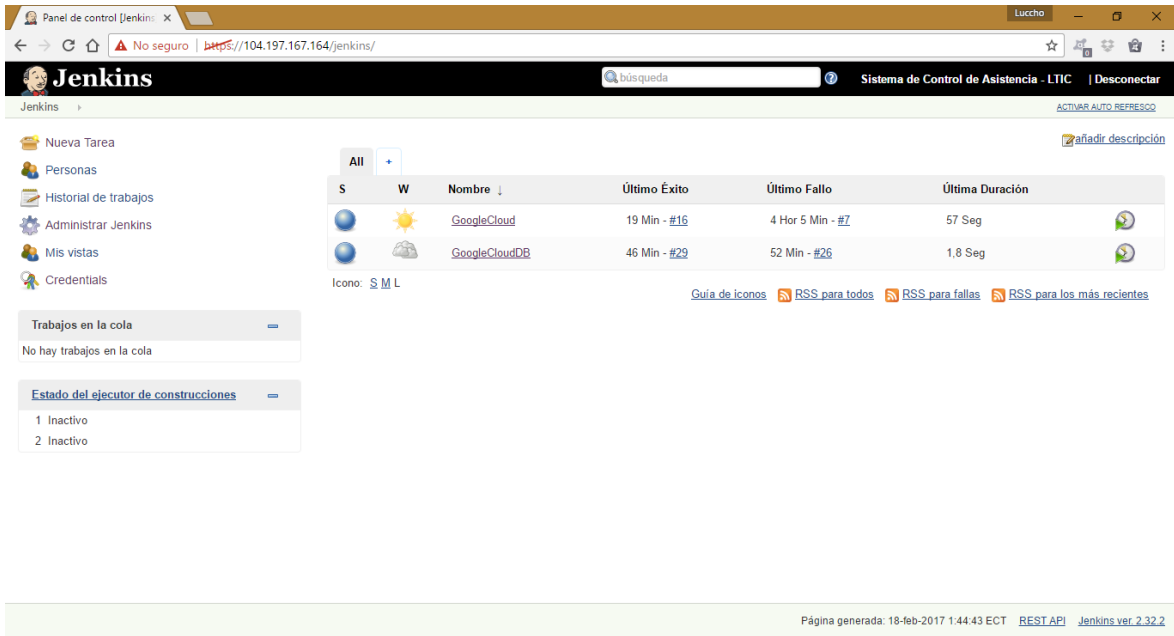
Panel de control [Jenkins ×

Luccho

No seguro https://104.197.167.164/jenkins/

Jenkins

búsqueda

Sistema de Control de Asistencia - LTIC | Desconectar

Jenkins

ACTIVAR AUTO REFRESCO

Nueva Tarea
Personas
Historial de trabajos
Administrar Jenkins
Mis vistas
Credentials

añadir descripción

All +

| S | W | Nombre ↓ | Último Éxito | Último Fallo | Última Duración | |
|---|---|---|---|---|---|---|
| | | GoogleCloud | 19 Min - #16 | 4 Hor 5 Min - #7 | 57 Seg | |
| | | GoogleCloudDB | 46 Min - #29 | 52 Min - #26 | 1,8 Seg | |

Icono: S M L

Guía de iconos RSS para todos RSS para fallas RSS para los más recientes

Trabajos en la cola
No hay trabajos en la cola

Estado del ejecutor de construcciones
1 Inactivo
2 Inactivo

Página generada: 18-feb-2017 1:44:43 ECT REST API Jenkins ver. 2.32.2